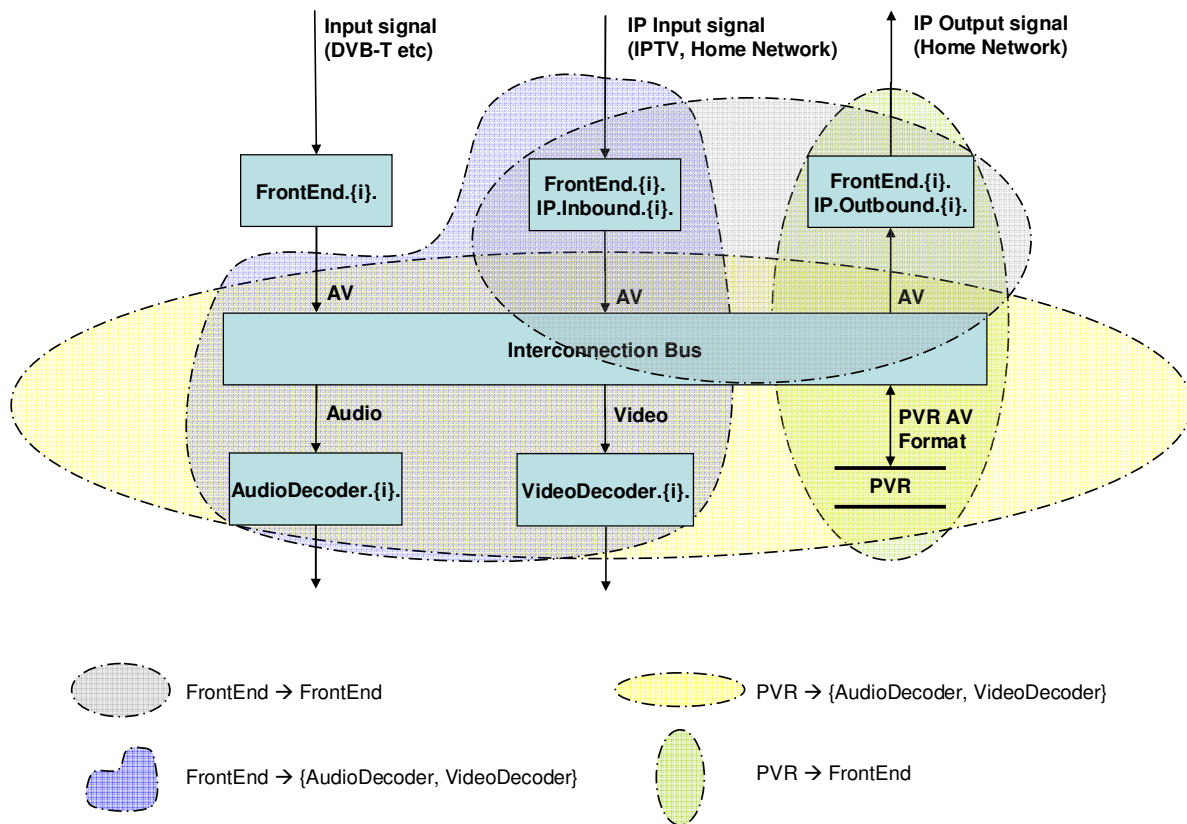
Input signal (DVB-T etc)

IP Input signal (IPTV, Home Network)

IP Output signal (Home Network)

FrontEnd.{i}.

FrontEnd.{i}. IP.Inbound.{i}.

FrontEnd.{i}. IP.Outbound.{i}.

AV

AV

AV

Interconnection Bus

Audio

Video

PVR AV Format

PVR

AudioDecoder.{i}.

VideoDecoder.{i}.

FrontEnd → FrontEnd

PVR → {AudioDecoder, VideoDecoder}

FrontEnd → {AudioDecoder, VideoDecoder}

PVR → FrontEnd